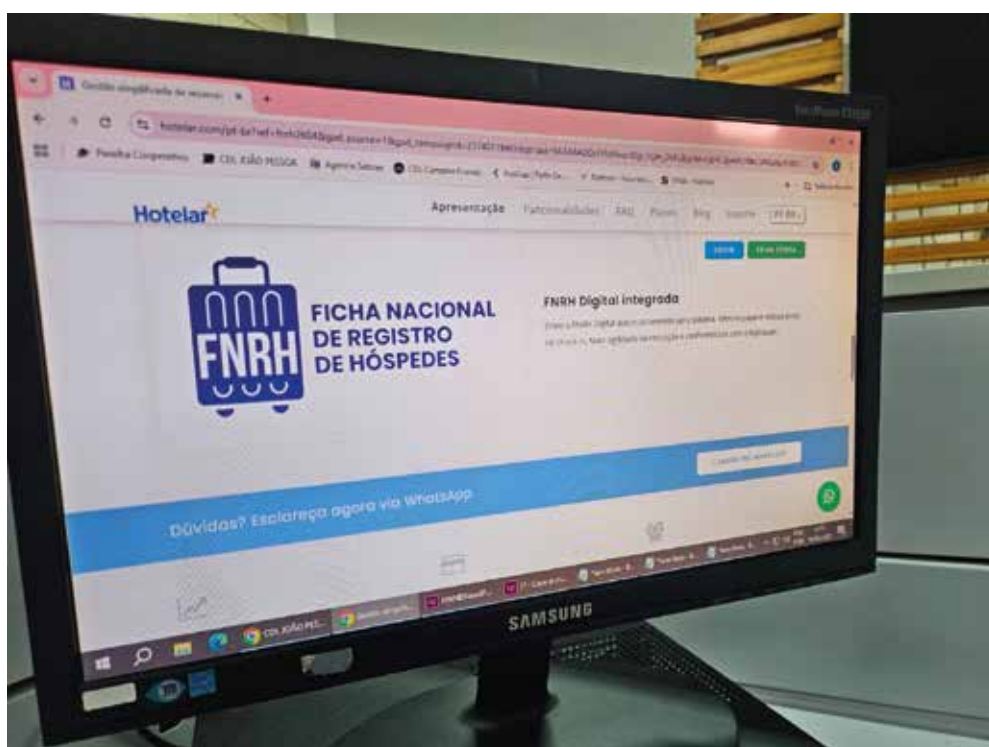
Gestão simplificada de reservas

hotelar.com/pt-br?ref=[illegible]

Parceira Corporativa   CDL JOÃO PESSOA   Agente Sebrae   CDL Campina Grande

Hotelar

Apresentação   Funcionalidades   FAQ   Planos   Blog   Suporte

FNRH

FICHA NACIONAL DE REGISTRO DE HÓSPEDES

FNRH Digital integrada

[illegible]

Dúvidas? Esclareça agora via WhatsApp

SAMSUNG

CDL JOÃO PES...